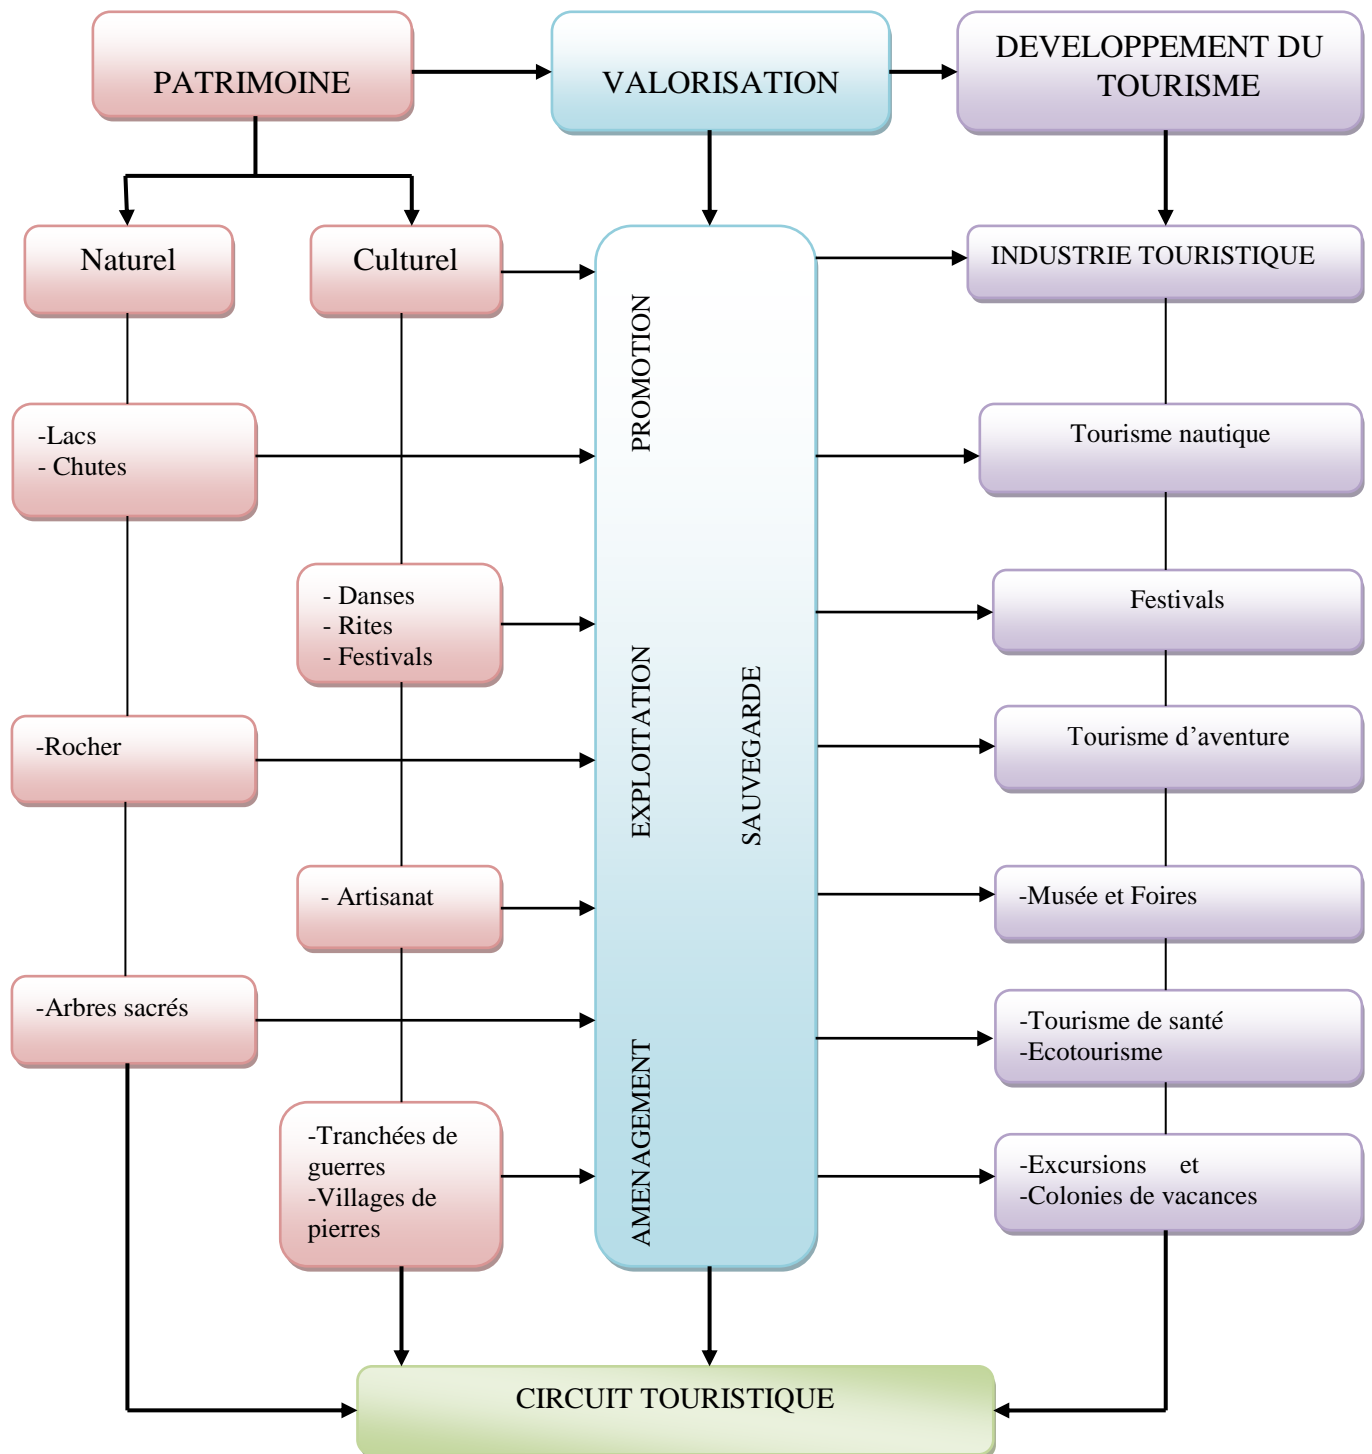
PATRIMOINE

VALORISATION

DEVELOPPEMENT DU TOURISME

Naturel

Culturel

PROMOTION

EXPLOITATION

SAUVEGARDE

AMENAGEMENT

INDUSTRIE TOURISTIQUE

-Lacs
- Chutes

Tourisme nautique

- Danses
- Rites
- Festivals

Festivals

-Rocher

Tourisme d’aventure

- Artisanat

-Musée et Foires

-Arbres sacrés

-Tourisme de santé
-Ecotourisme

-Tranchées de guerres
-Villages de pierres

-Excursions et
-Colonies de vacances

CIRCUIT TOURISTIQUE